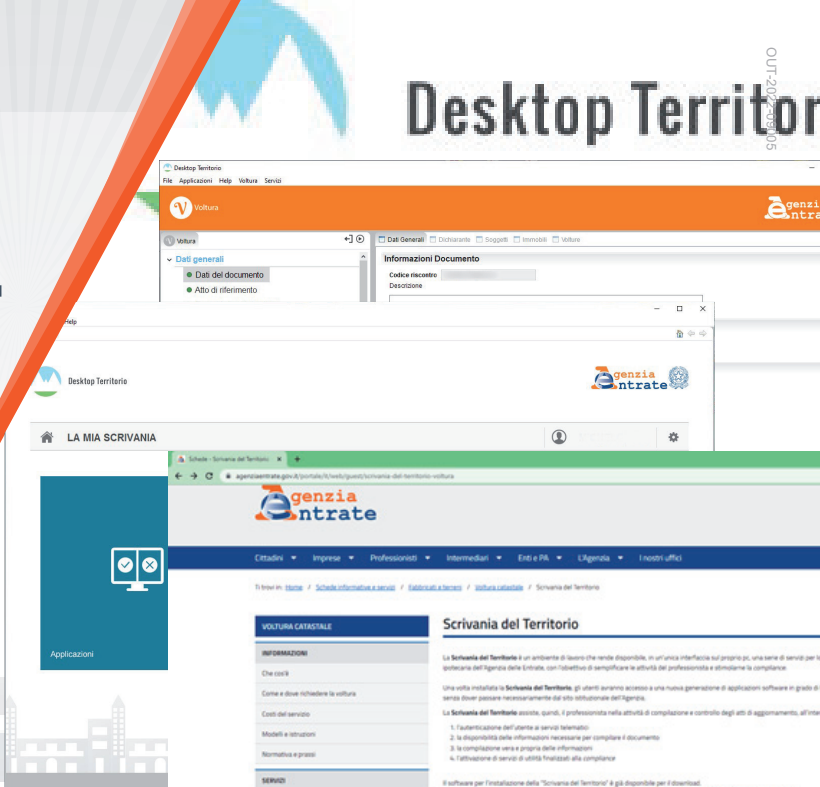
Desktop Territor

OUT-20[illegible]05

Desktop Territorio
File Applicazioni Help Voltura Servizi

Voltura

Voltura

Dati generali
Dati del documento
Atto di riferimento

Dati Generali Dichiarante Soggetti Immobili Volture

Informazioni Documento
Codice riscontro
Descrizione

Help

Desktop Territorio

Agenzia Entrate

LA MIA SCRIVANIA

Applicazioni

Schede - Scrivania del Territorio
agenziaentrate.gov.it/portale/it/web/guest/scrivania-del-territorio-voltura

Agenzia Entrate

Cittadini Imprese Professionisti Intermediari Enti e PA L'Agenzia I nostri uffici

Ti trovi in: Home / Schede informative e servizi / Fabbricati e terreni / Voltura catastale / Scrivania del Territorio

VOLTURA CATASTALE
INFORMAZIONI
Che cos'è
Come e dove richiedere la voltura
Costi del servizio
Modelli e istruzioni
Normativa e prassi
SERVIZI

Scrivania del Territorio

La Scrivania del Territorio è un ambiente di lavoro che rende disponibile, in un'unica interfaccia sul proprio pc, una serie di servizi per l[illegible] ipotecaria dell'Agenzia delle Entrate, con l'obiettivo di semplificare le attività del professionista e stimolarne la compliance.

Una volta installata la Scrivania del Territorio, gli utenti avranno accesso a una nuova generazione di applicazioni software in grado di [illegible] senza dover passare necessariamente dal sito istituzionale dell'Agenzia.

La Scrivania del Territorio assiste, quindi, il professionista nella attività di compilazione e controllo degli atti di aggiornamento, all'inte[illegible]

1. l'autenticazione dell'utente ai servizi telematici
2. la disponibilità delle informazioni necessarie per compilare il documento
3. la compilazione vera e propria delle informazioni
4. l'attivazione di servizi di utilità finalizzati alla compliance

Il software per l'installazione della "Scrivania del Territorio" è già disponibile per il download.